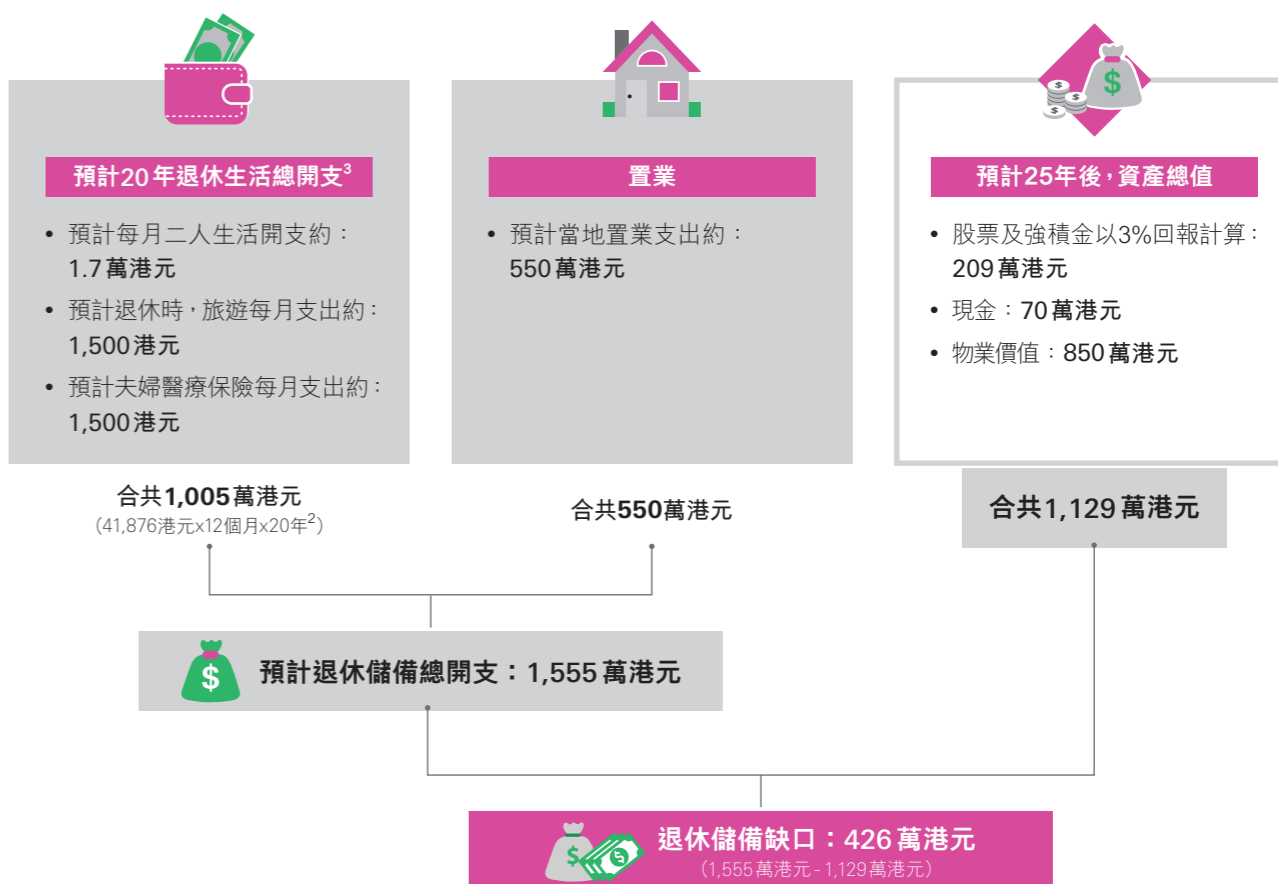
預計20年退休生活總開支$^{3}$

• 預計每月二人生活開支約：1.7萬港元
• 預計退休時，旅遊每月支出約：1,500港元
• 預計夫婦醫療保險每月支出約：1,500港元

合共1,005萬港元
(41,876港元x12個月x20年$^{2}$)

置業

• 預計當地置業支出約：550萬港元

合共550萬港元

預計25年後，資產總值

• 股票及強積金以3%回報計算：209萬港元
• 現金：70萬港元
• 物業價值：850萬港元

合共1,129萬港元

預計退休儲備總開支：1,555萬港元

退休儲備缺口：426萬港元
(1,555萬港元 - 1,129萬港元)